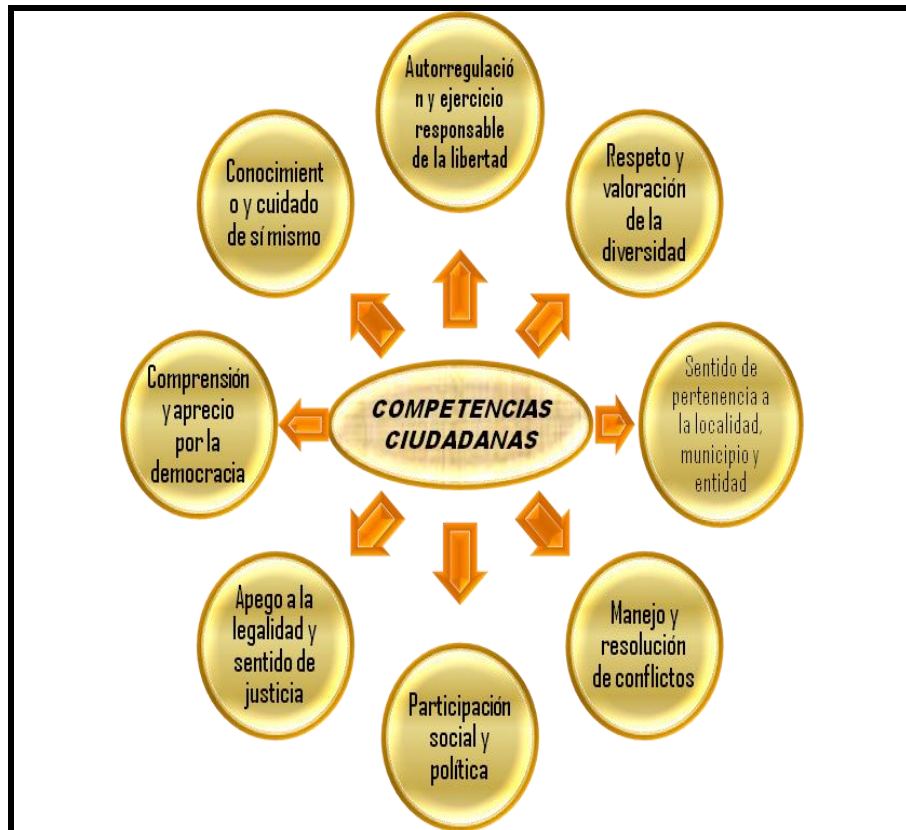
COMPETENCIAS CIUDADANAS

Autorregulación y ejercicio responsable de la libertad

Respeto y valoración de la diversidad

Sentido de pertenencia a la localidad, municipio y entidad

Manejo y resolución de conflictos

Participación social y política

Apego a la legalidad y sentido de justicia

Comprensión y aprecio por la democracia

Conocimiento y cuidado de sí mismo